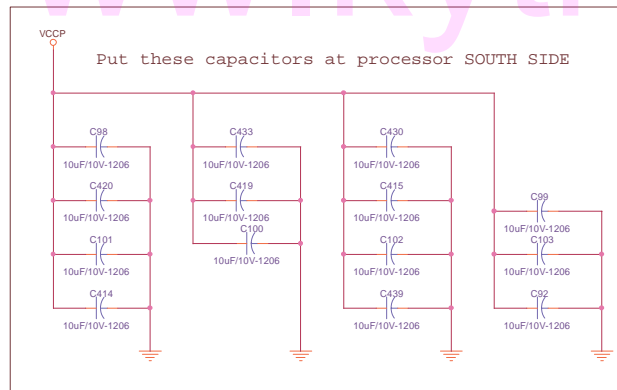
VCCP

Put these capacitors at processor SOUTH SIDE

C98
10uF/10V-1206
C420
10uF/10V-1206
C101
10uF/10V-1206
C414
10uF/10V-1206

C433
10uF/10V-1206
C419
10uF/10V-1206
C100
10uF/10V-1206

C430
10uF/10V-1206
C415
10uF/10V-1206
C102
10uF/10V-1206
C439
10uF/10V-1206

C99
10uF/10V-1206
C103
10uF/10V-1206
C92
10uF/10V-1206